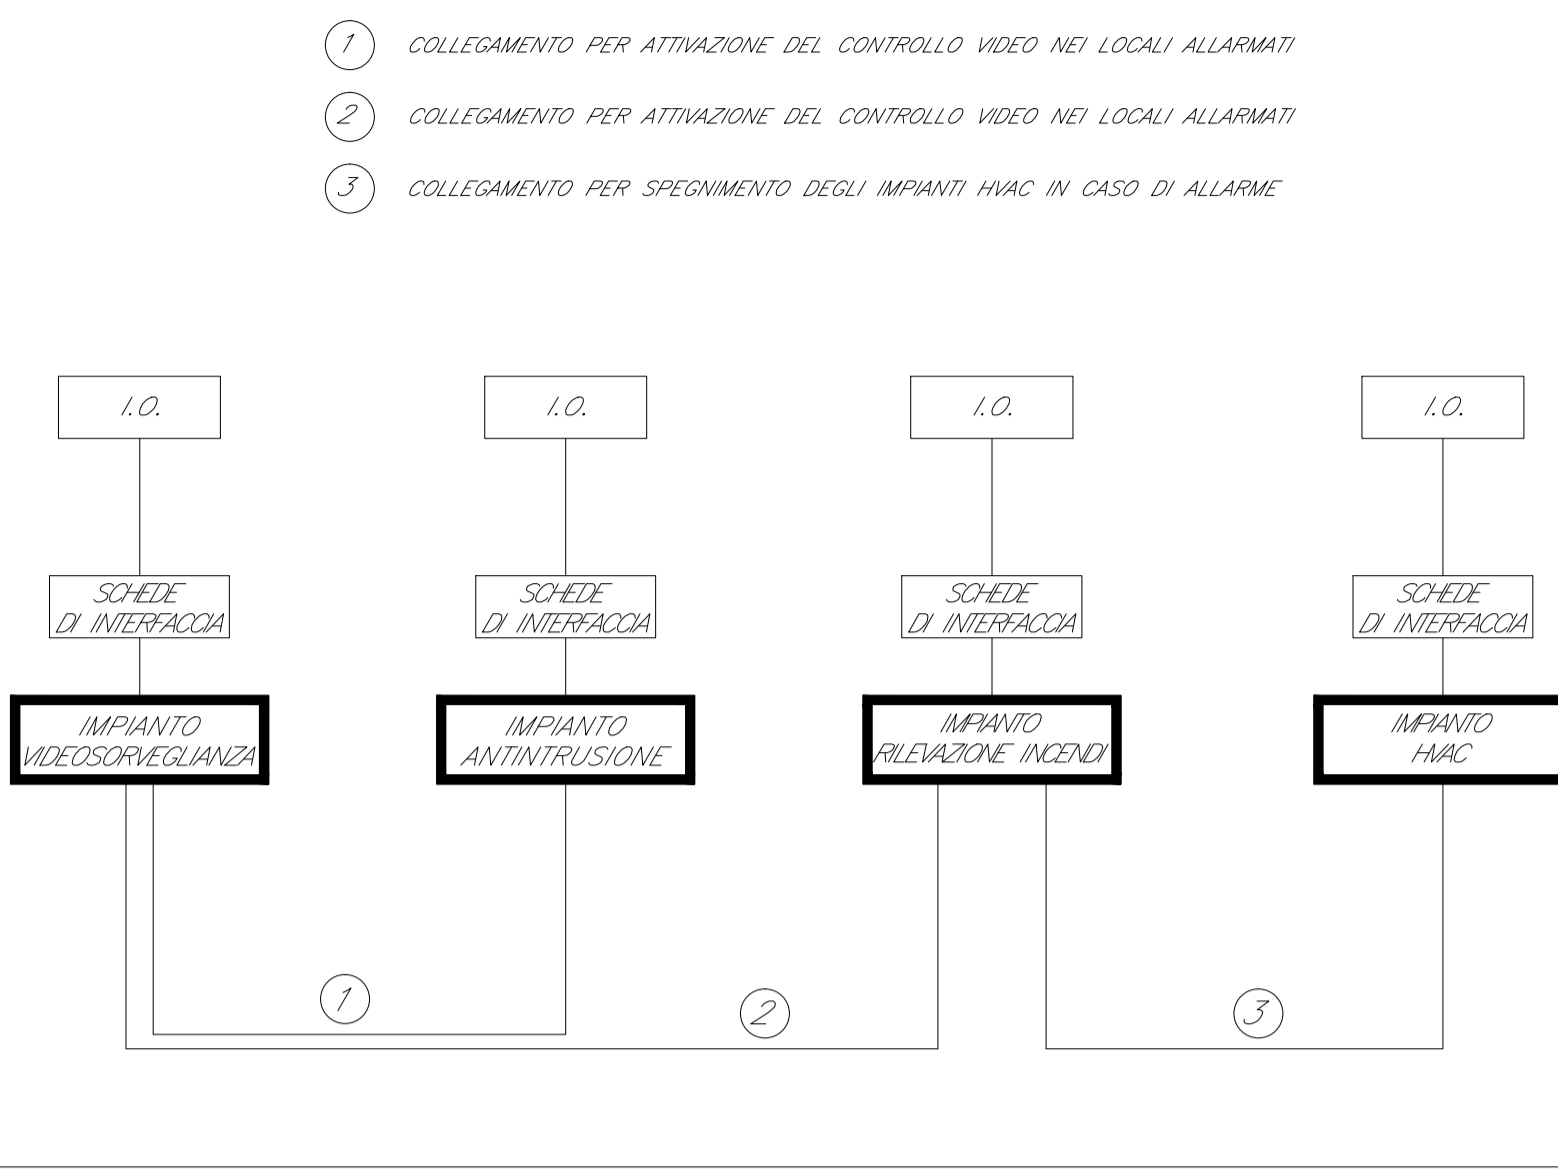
1 COLLEGAMENTO PER ATTIVAZIONE DEL CONTROLLO VIDEO NEI LOCALI ALLARMATI

2 COLLEGAMENTO PER ATTIVAZIONE DEL CONTROLLO VIDEO NEI LOCALI ALLARMATI

3 COLLEGAMENTO PER SPEGNIMENTO DEGLI IMPIANTI HVAC IN CASO DI ALLARME

I.O.

SCHEDE DI INTERFACCIA

IMPIANTO VIDEOSORVEGLIANZA

I.O.

SCHEDE DI INTERFACCIA

IMPIANTO ANTINTRUSIONE

I.O.

SCHEDE DI INTERFACCIA

IMPIANTO RILEVAZIONE INCENDI

I.O.

SCHEDE DI INTERFACCIA

IMPIANTO HVAC

1

2

3